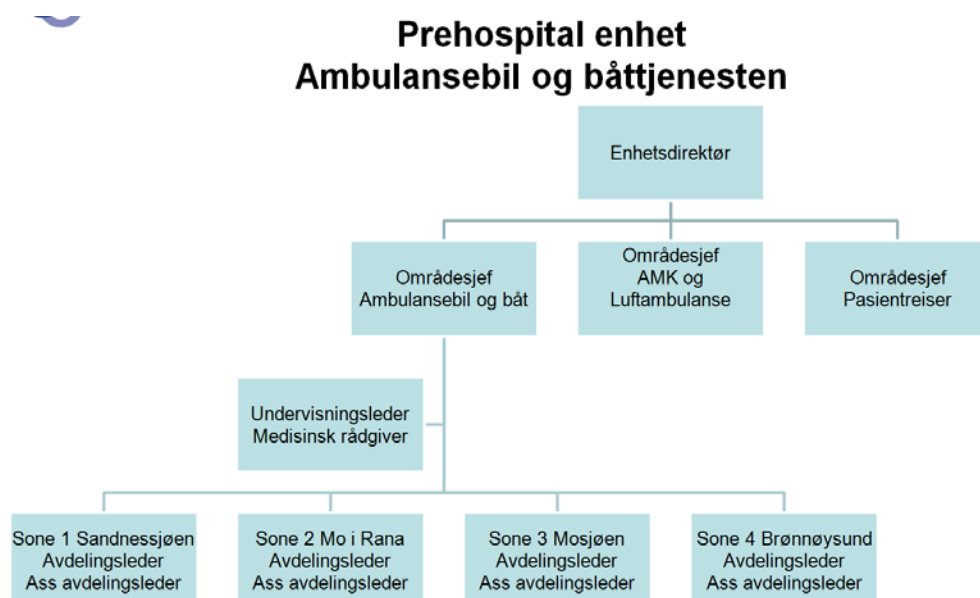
Prehospital enhet
Ambulansebil og båttjenesten

Enhetsdirektør

Områdesjef
Ambulansebil og båt

Områdesjef
AMK og
Luftambulanse

Områdesjef
Pasientreiser

Undervisningsleder
Medisinsk rådgiver

Sone 1 Sandnessjøen
Avdelingsleder
Ass avdelingsleder

Sone 2 Mo i Rana
Avdelingsleder
Ass avdelingsleder

Sone 3 Mosjøen
Avdelingsleder
Ass avdelingsleder

Sone 4 Brønnøysund
Avdelingsleder
Ass avdelingsleder